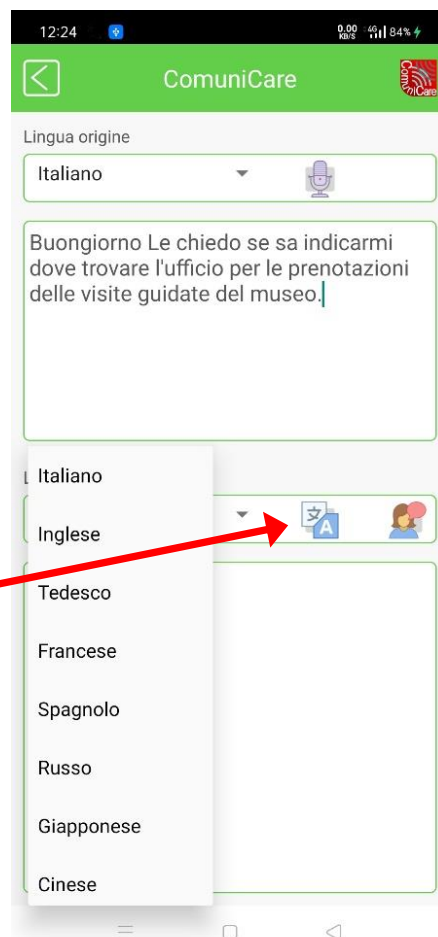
12:24
0.00 KB/S 4G 84%

ComuniCare

ComuniCare

Lingua origine

Italiano

Buongiorno Le chiedo se sa indicarmi dove trovare l'ufficio per le prenotazioni delle visite guidate del museo.

L

Italiano

Inglese

Tedesco

Francese

Spagnolo

Russo

Giapponese

Cinese

文 A